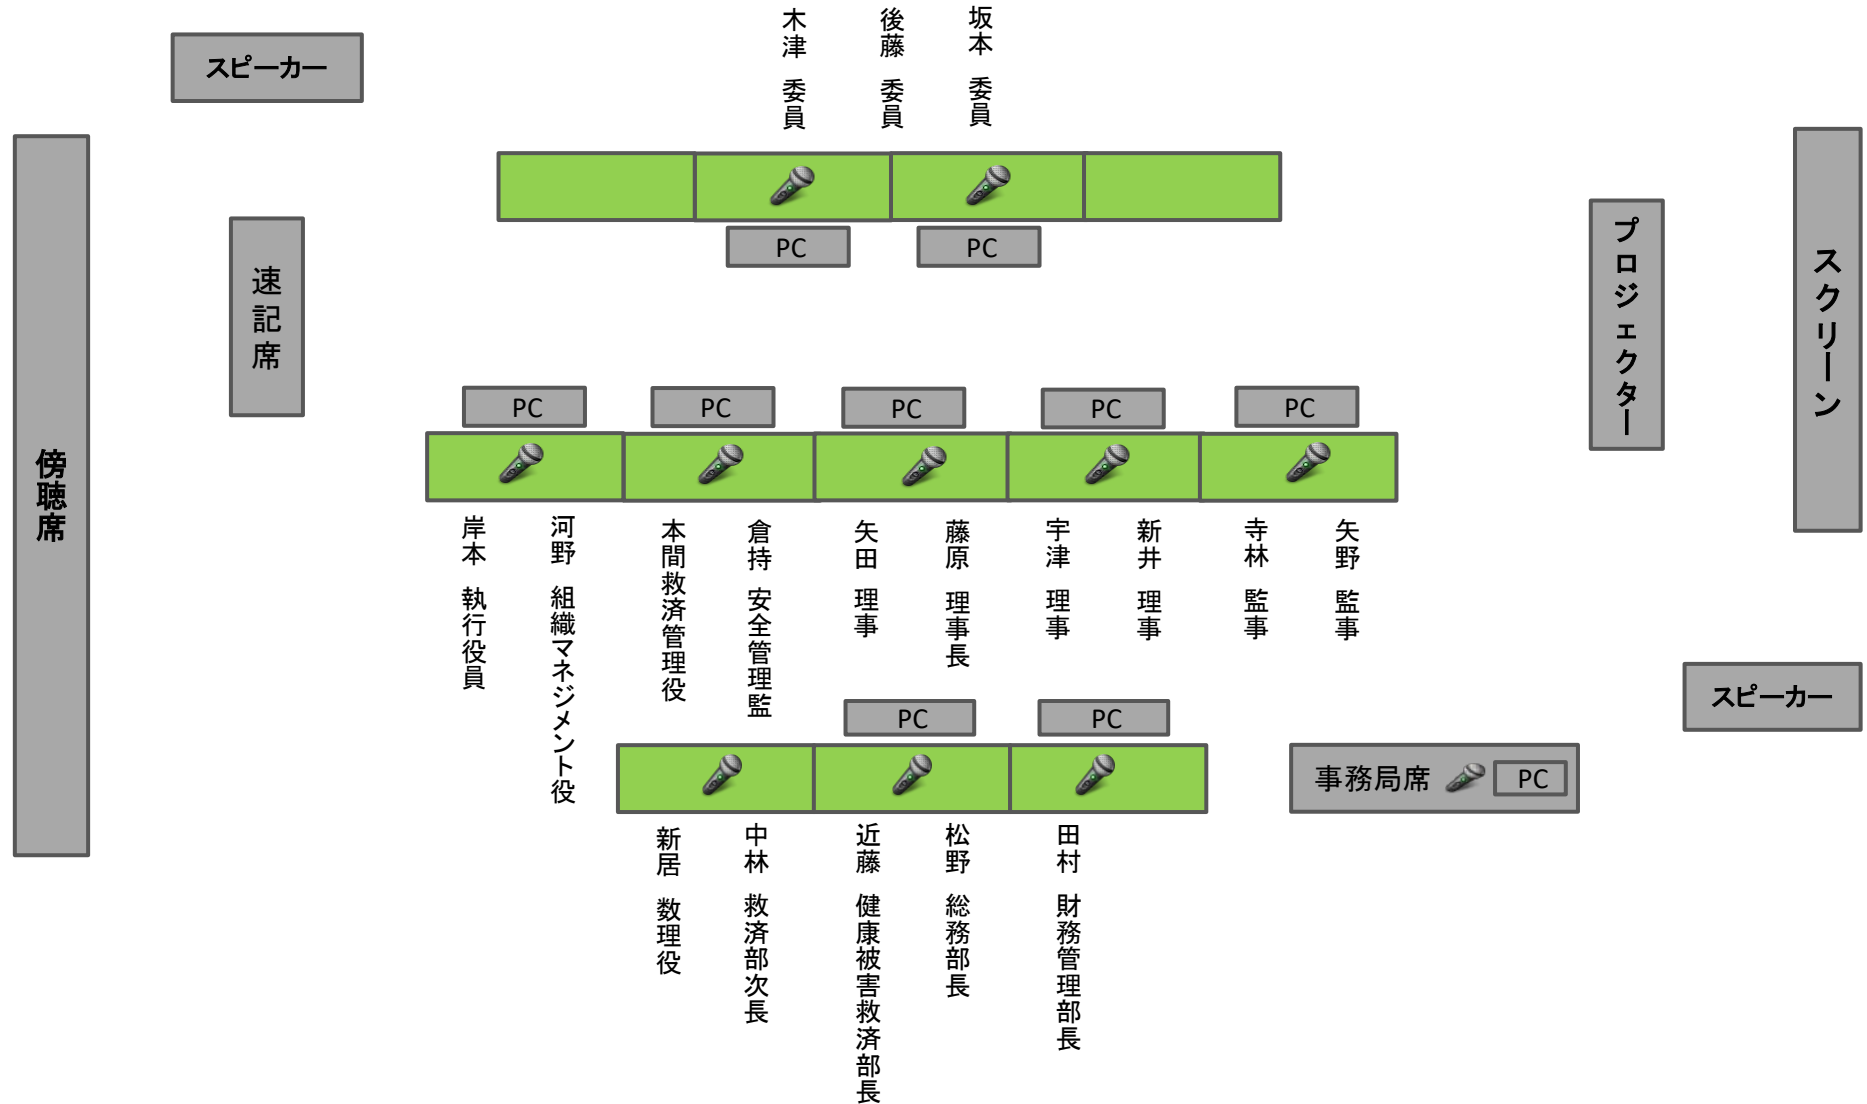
木津 委員

後藤 委員

坂本 委員

スピーカー

傍聴席

速記席

PC

PC

プロジェクター

スクリーン

PC PC PC PC PC

岸本 執行役員

河野 組織マネジメント役

本間救済管理役

倉持 安全管理監

矢田 理事

藤原 理事長

宇津 理事

新井 理事

寺林 監事

矢野 監事

スピーカー

PC PC

事務局席 PC

新居 数理役

中林 救済部次長

近藤 健康被害救済部長

松野 総務部長

田村 財務管理部長